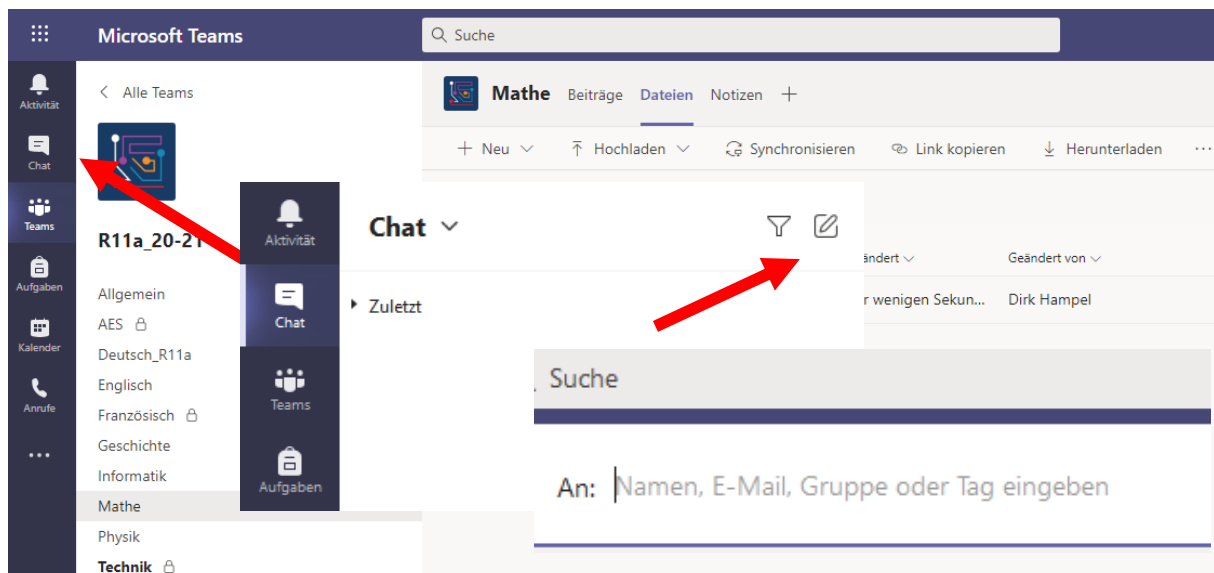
Microsoft Teams

Suche

Aktivität
Chat
Teams
Aufgaben
Kalender
Anrufe
...

Alle Teams

R11a_20-21

Allgemein
AES
Deutsch_R11a
Englisch
Französisch
Geschichte
Informatik
Mathe
Physik
Technik

Mathe Beiträge Dateien Notizen +

+ Neu ⌄ Hochladen ⌄ Synchronisieren Link kopieren Herunterladen ···

ändert ⌄ Geändert von ⌄
r wenigen Sekun... Dirk Hampel

Aktivität
Chat
Teams
Aufgaben

Chat ⌄

Zuletzt

Suche

An: Namen, E-Mail, Gruppe oder Tag eingeben